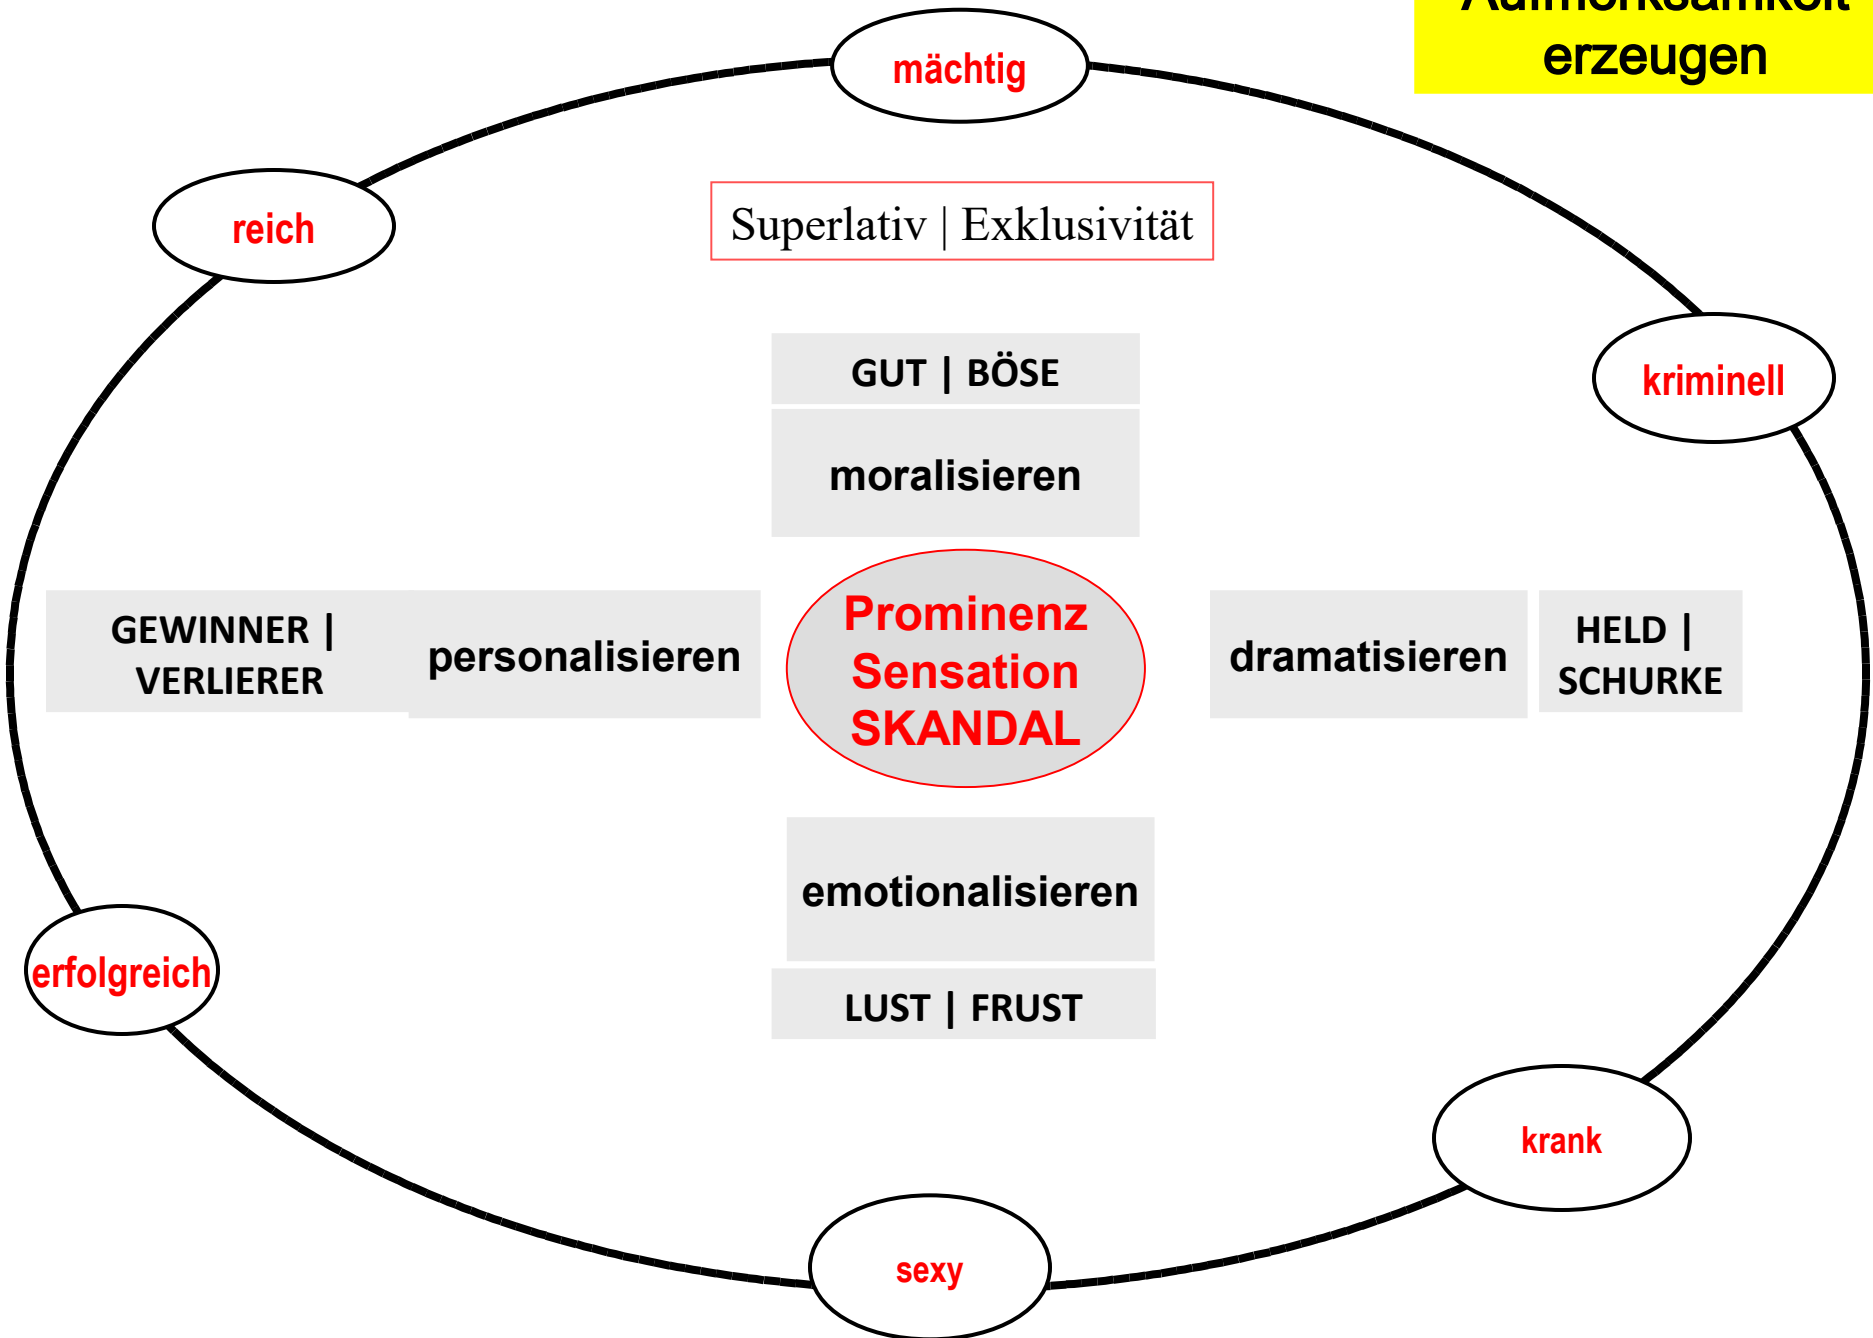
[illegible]
erzeugen

mächtig

reich

Superlativ | Exklusivität

kriminell

GUT | BÖSE

moralisieren

GEWINNER | VERLIERER

personalisieren

Prominenz
Sensation
SKANDAL

dramatisieren

HELD | SCHURKE

emotionalisieren

LUST | FRUST

erfolgreich

krank

sexy